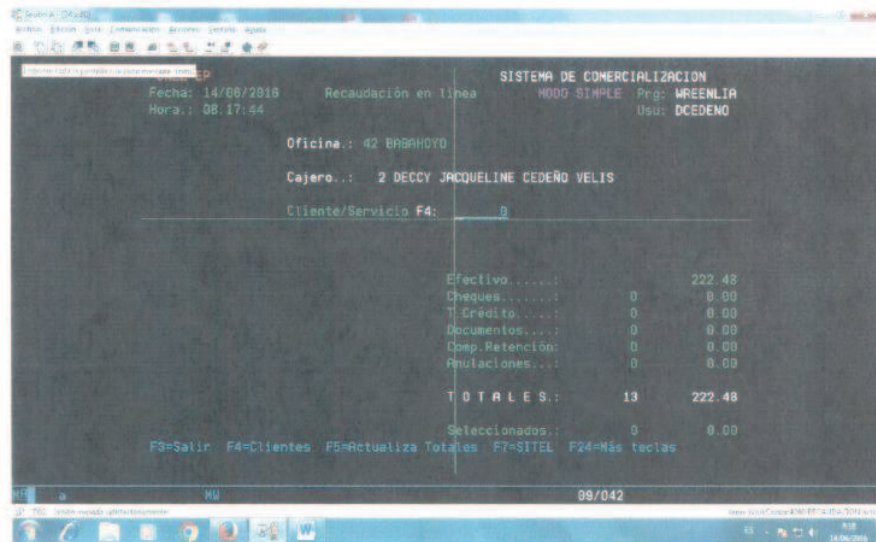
Sesión A - [24 x 80]
Archivo Edición Vista Comunicación Acciones Ventana Ayuda

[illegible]EP
Fecha: 14/06/2016
Hora.: 08.17.44
Recaudación en línea
SISTEMA DE COMERCIALIZACION
MODO SIMPLE Prg: WREENLIA
Usu: DCEDENO

Oficina.: 42 BABAHOYO

Cajero..: 2 DECCY JACQUELINE CEDEÑO VELIS

Cliente/Servicio F4: 0

| | | |
|---|---|---|
| Efectivo......: | | 222.48 |
| Cheques.......: | 0 | 0.00 |
| T.Crédito.....: | 0 | 0.00 |
| Documentos....: | 0 | 0.00 |
| Comp.Retención: | 0 | 0.00 |
| Anulaciones...: | 0 | 0.00 |
| T O T A L E S.: | 13 | 222.48 |
| Seleccionados.: | 0 | 0.00 |

F3=Salir F4=Clientes F5=Actualiza Totales F7=SITEL F24=Más teclas

MA a MW 09/042
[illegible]